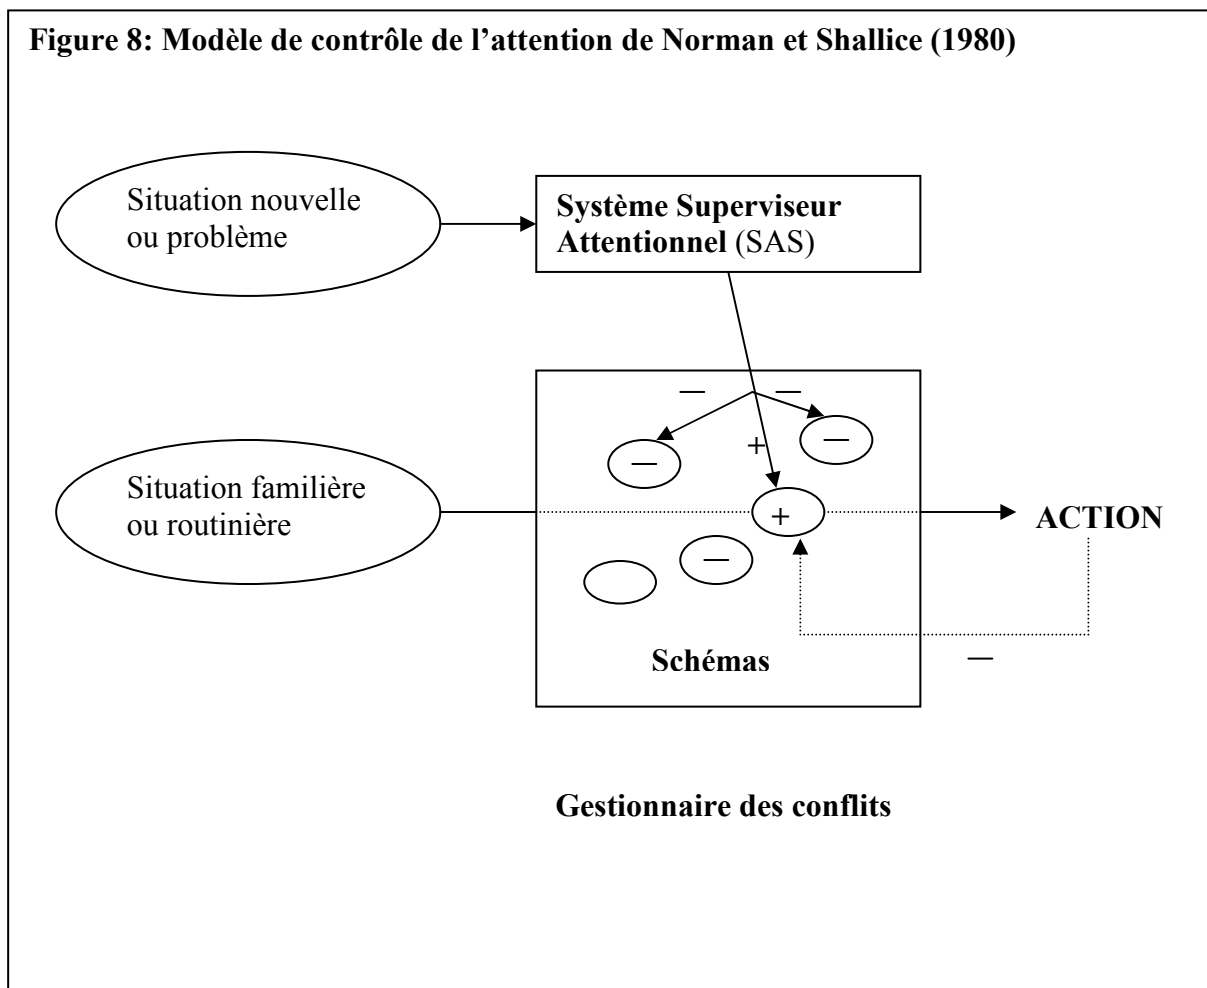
**Figure 8: Modèle de contrôle de l'attention de Norman et Shallice (1980)**

Situation nouvelle ou problème

**Système Superviseur Attentionnel** (SAS)

— —

+

—

—

Situation familière ou routinière

+

**ACTION**

—

—

**Schémas**

**Gestionnaire des conflits**